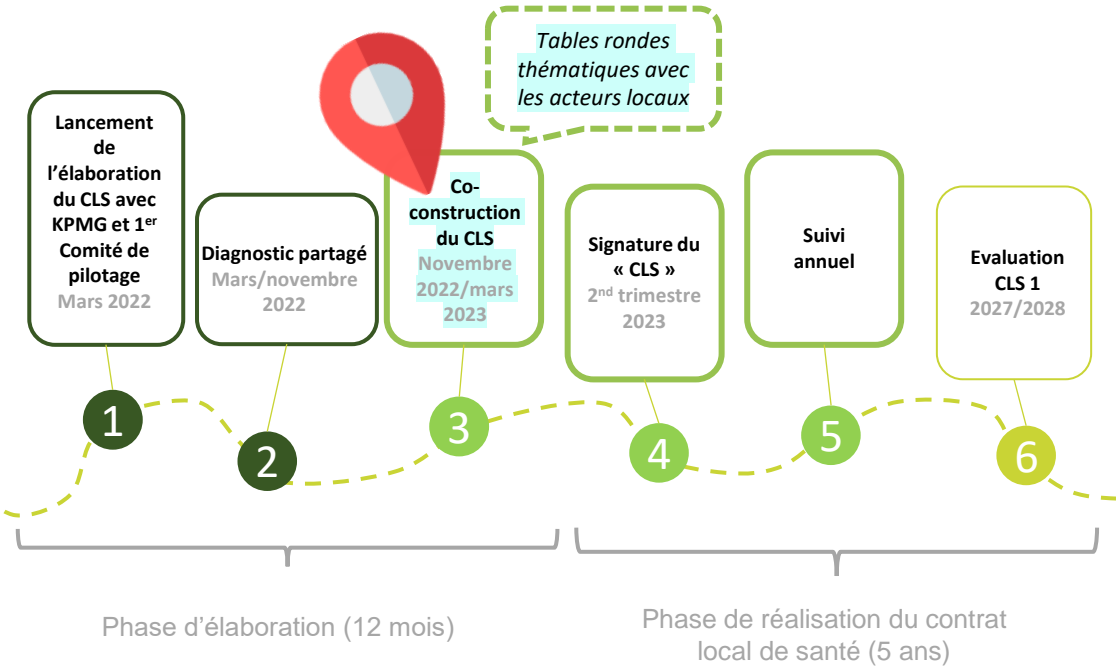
Tables rondes thématiques avec les acteurs locaux

Lancement de l'élaboration du CLS avec KPMG et 1$^{er}$ Comité de pilotage
Mars 2022

Diagnostic partagé
Mars/novembre 2022

Co-construction du CLS
Novembre 2022/mars 2023

Signature du « CLS »
2$^{nd}$ trimestre 2023

Suivi annuel

Evaluation CLS 1
2027/2028

1
2
3
4
5
6

Phase d'élaboration (12 mois)

Phase de réalisation du contrat local de santé (5 ans)